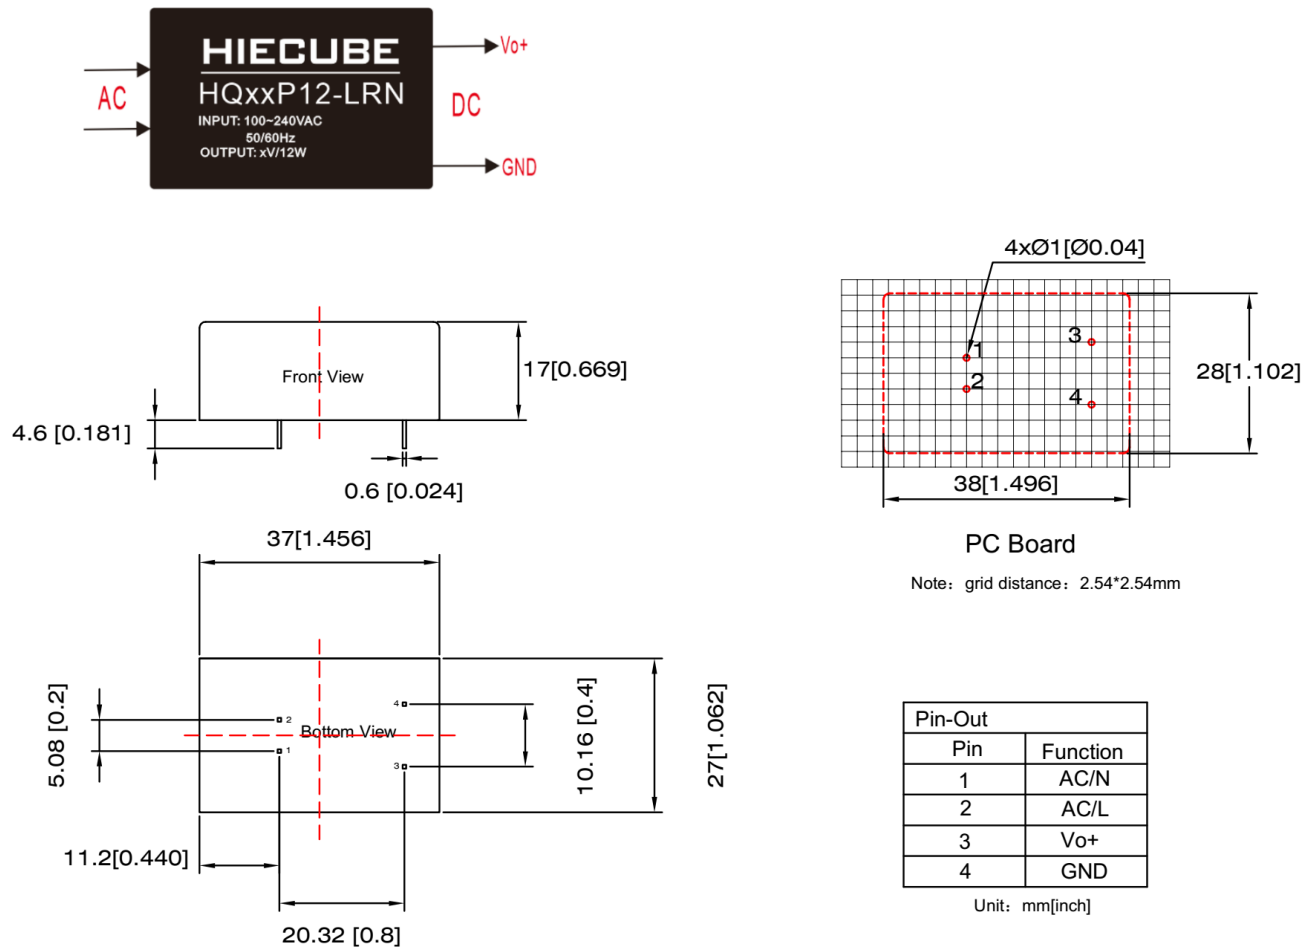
AC

HIECUBE
HQxxP12-LRN
INPUT: 100~240VAC
50/60Hz
OUTPUT: xV/12W

Vo+

DC

GND

Front View

17[0.669]

4.6 [0.181]

0.6 [0.024]

4xØ1[Ø0.04]

1
2
3
4

28[1.102]

38[1.496]

PC Board

Note：grid distance：2.54*2.54mm

37[1.456]

5.08 [0.2]

2
1
Bottom View
4
3

10.16 [0.4]

27[1.062]

11.2[0.440]

20.32 [0.8]

| Pin-Out | |
|---|---|
| Pin | Function |
| 1 | AC/N |
| 2 | AC/L |
| 3 | Vo+ |
| 4 | GND |

Unit：mm[inch]